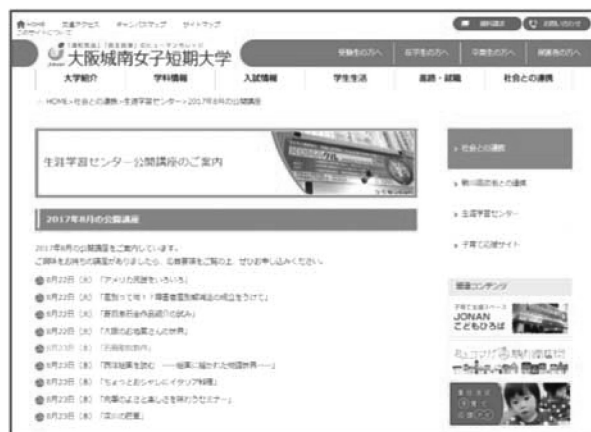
HOME 交通アクセス キャンパスマップ サイトマップ
このサイトについて
資料請求 お問い合わせ

大阪城南女子短期大学
受験生の方へ 在学生の方へ 卒業生の方へ 保護者の方へ

大学紹介 学科情報 入試情報 学生生活 進路・就職 社会との連携

HOME › 社会との連携 › 生涯学習センター › 2017年8月の公開講座

生涯学習センター 公開講座のご案内

2017年8月の公開講座

2017年8月の公開講座をご案内しています。
ご興味をお持ちの講座がありましたら、応募要項をご覧の上、ぜひお申し込みください。

8月22日（火）「アメリカ民謡をいろいろ」
8月22日（火）「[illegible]」
8月22日（火）「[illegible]」
8月22日（火）「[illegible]」
8月23日（水）「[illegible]」
8月23日（水）「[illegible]」
8月23日（水）「ちょっとおシャレにイタリア料理」
8月23日（水）「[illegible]」
8月23日（水）「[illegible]」

社会との連携
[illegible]との連携
生涯学習センター
子育て応援サイト

関連コンテンツ
JONAN こどもひろば